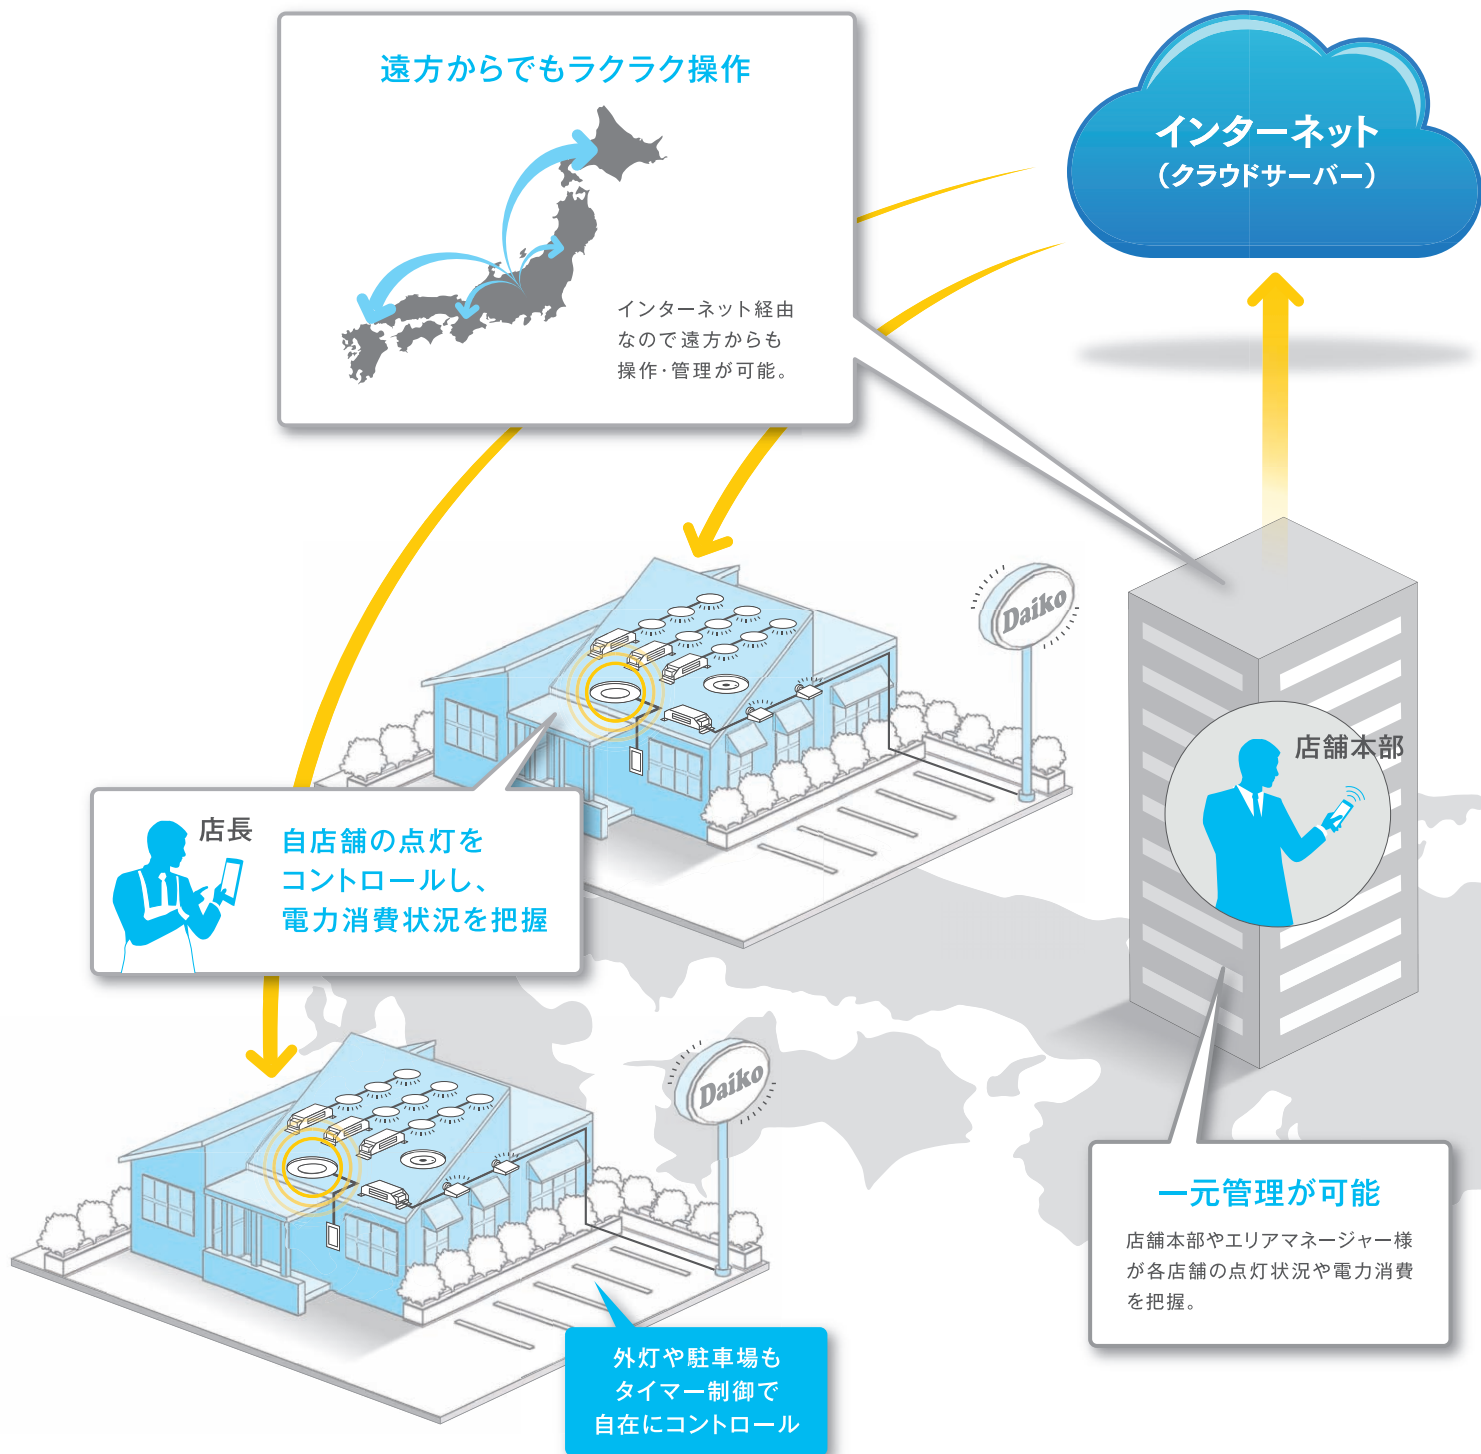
遠方からでもラクラク操作

インターネット経由なので遠方からも操作･管理が可能。

インターネット
（クラウドサーバー）

Daiko

店舗本部

店長

自店舗の点灯をコントロールし、電力消費状況を把握

Daiko

一元管理が可能

店舗本部やエリアマネージャー様が各店舗の点灯状況や電力消費を把握。

外灯や駐車場もタイマー制御で自在にコントロール